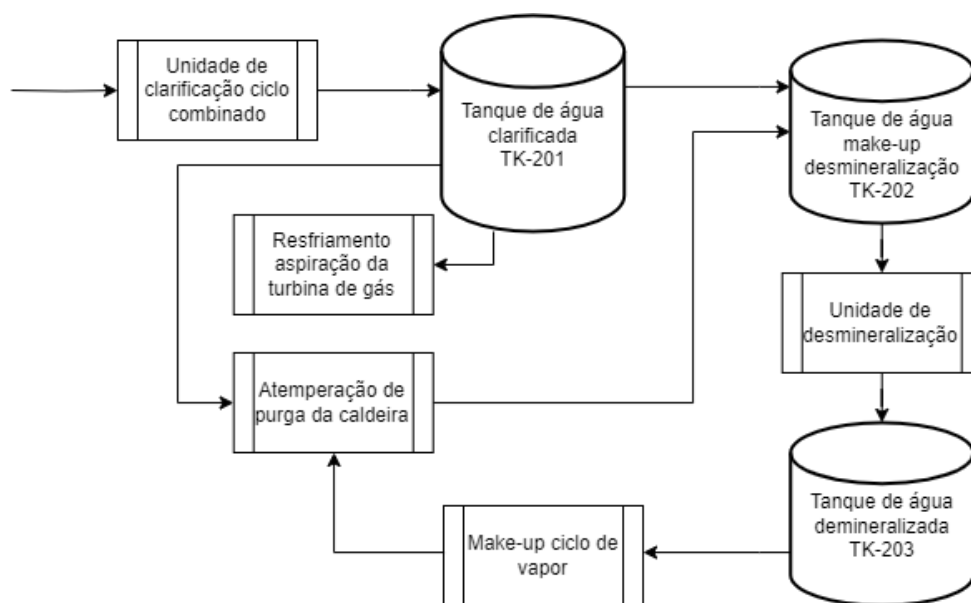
Unidade de clarificação ciclo combinado

Tanque de água clarificada TK-201

Tanque de água make-up desmineralização TK-202

Resfriamento aspiração da turbina de gás

Unidade de desmineralização

Atemperação de purga da caldeira

Tanque de água demineralizada TK-203

Make-up ciclo de vapor